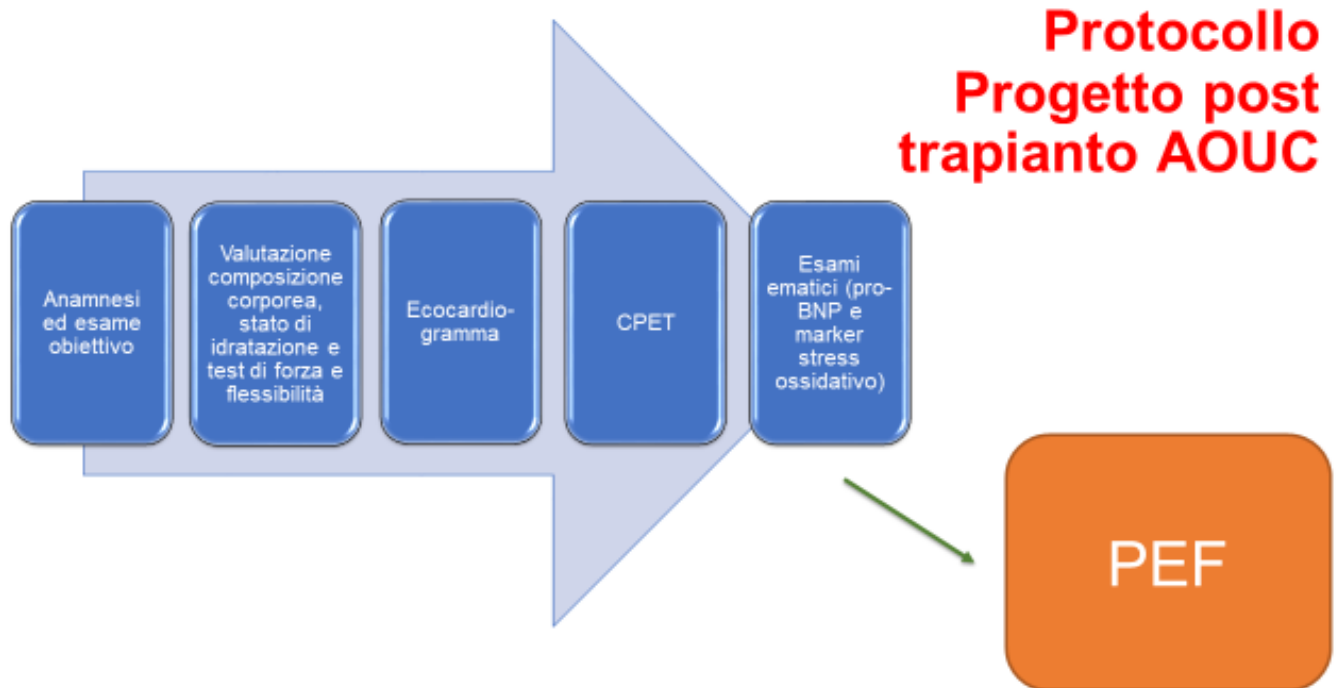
Protocollo Progetto post trapianto AOUC

Anamnesi ed esame obiettivo

Valutazione composizione corporea, stato di idratazione e test di forza e flessibilità

Ecocardiogramma

CPET

Esami ematici (pro-BNP e marker stress ossidativo)

PEF